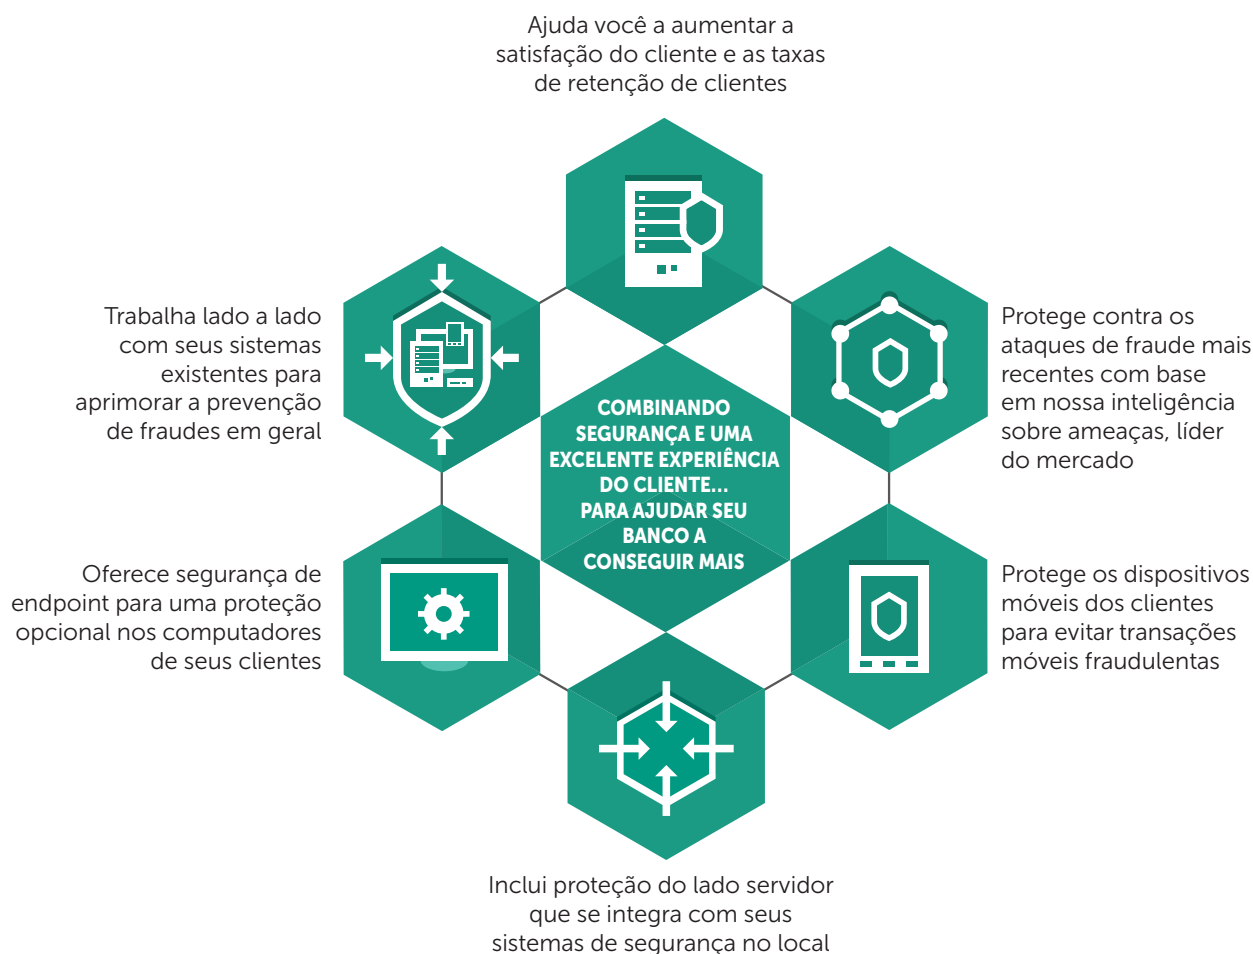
Ajuda você a aumentar a satisfação do cliente e as taxas de retenção de clientes

Trabalha lado a lado com seus sistemas existentes para aprimorar a prevenção de fraudes em geral

Protege contra os ataques de fraude mais recentes com base em nossa inteligência sobre ameaças, líder do mercado

COMBINANDO SEGURANÇA E UMA EXCELENTE EXPERIÊNCIA DO CLIENTE... PARA AJUDAR SEU BANCO A CONSEGUIR MAIS

Oferece segurança de endpoint para uma proteção opcional nos computadores de seus clientes

Protege os dispositivos móveis dos clientes para evitar transações móveis fraudulentas

Inclui proteção do lado servidor que se integra com seus sistemas de segurança no local